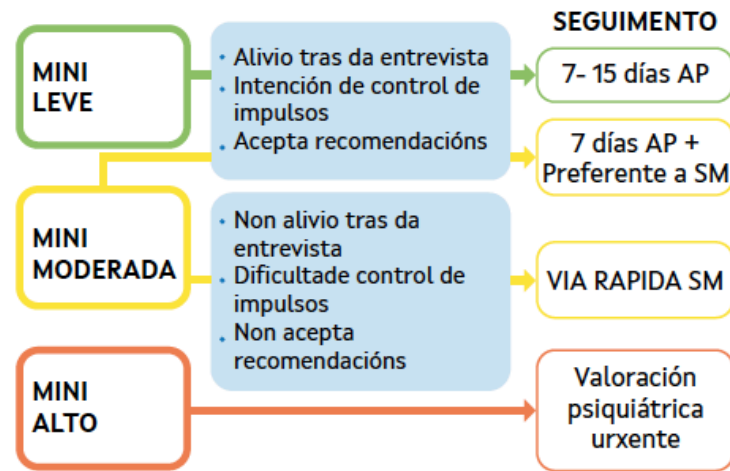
SEGUIMENTO

MINI LEVE

• Alivio tras da entrevista
• Intención de control de impulsos
• Acepta recomendacións

7- 15 días AP

7 días AP + Preferente a SM

MINI MODERADA

• Non alivio tras da entrevista
• Dificultade control de impulsos
• Non acepta recomendacións

VIA RAPIDA SM

MINI ALTO

Valoración psiquiátrica urxente